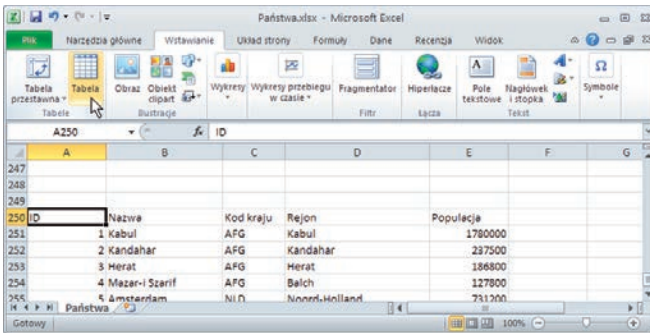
Państwa.xlsx - Microsoft Excel

Plik | Narzędzia główne | Wstawianie | Układ strony | Formuły | Dane | Recenzja | Widok

Tabela przestawna | Tabela | Obraz | Obiekt clipart | Wykresy | Wykresy przebiegu w czasie | Fragmentator | Hiperłącze | Pole tekstowe | Nagłówek i stopka | Symbole

Tabele | Ilustracje | Filtr | Łącza | Tekst

A250 | $f_x$ | ID

| | A | B | C | D | E | F | G |
|---|---|---|---|---|---|---|---|
| 247 | | | | | | | |
| 248 | | | | | | | |
| 249 | | | | | | | |
| 250 | ID | Nazwa | Kod kraju | Rejon | Populacja | | |
| 251 | 1 | Kabul | AFG | Kabul | 1780000 | | |
| 252 | 2 | Kandahar | AFG | Kandahar | 237500 | | |
| 253 | 3 | Herat | AFG | Herat | 186800 | | |
| 254 | 4 | Mazar-i Szarif | AFG | Balch | 127800 | | |
| 255 | 5 | Amsterdam | NLD | Noord-Holland | 731200 | | |

Państwa

Gotowy | 100%